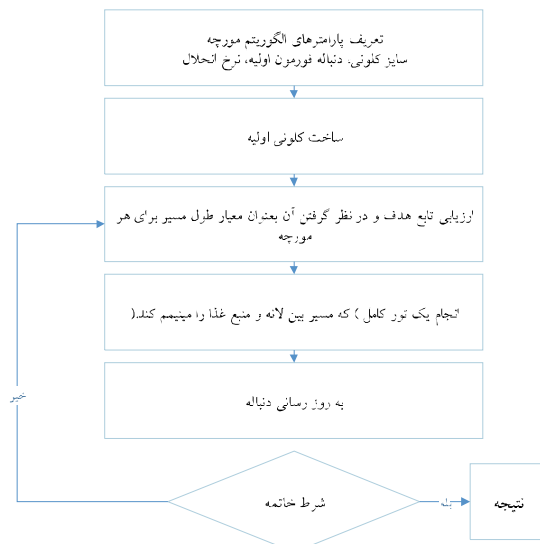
تعریف پارامترهای الگوریتم مورچه
سایز کلونی، دنباله فورمون اولیه، نرخ انحلال

ساخت کلونی اولیه

ارزیابی تابع هدف و در نظر گرفتن آن بعنوان معیار طول مسیر برای هر مورچه

انجام یک تور کامل ) که مسیر بین لانه و منبع غذا را مینیمم کند.(

به روز رسانی دنباله

خیر

شرط خاتمه

بله

نتیجه